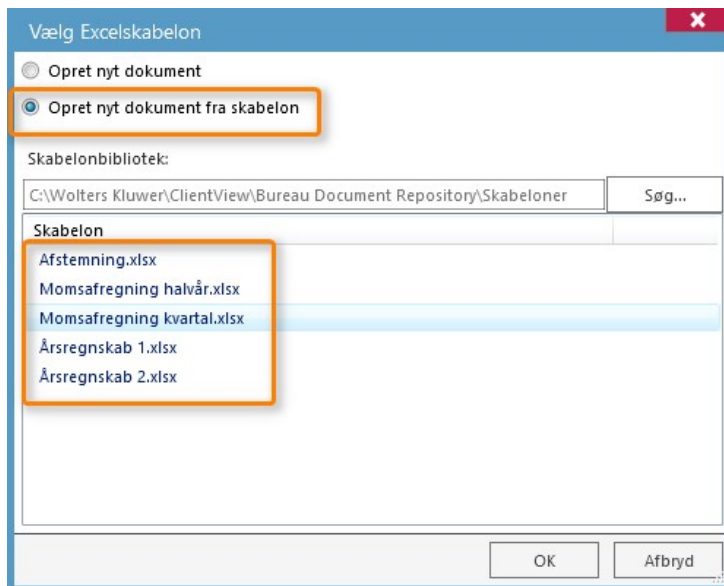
Vælg Excelskabelon

✕

Opret nyt dokument

Opret nyt dokument fra skabelon

Skabelonbibliotek:

C:\Wolters Kluwer\ClientView\Bureau Document Repository\Skabeloner

Søg...

Skabelon

Afstemning.xlsx

Momsafregning halvår.xlsx

Momsafregning kvartal.xlsx

Årsregnskab 1.xlsx

Årsregnskab 2.xlsx

OK

Afbryd